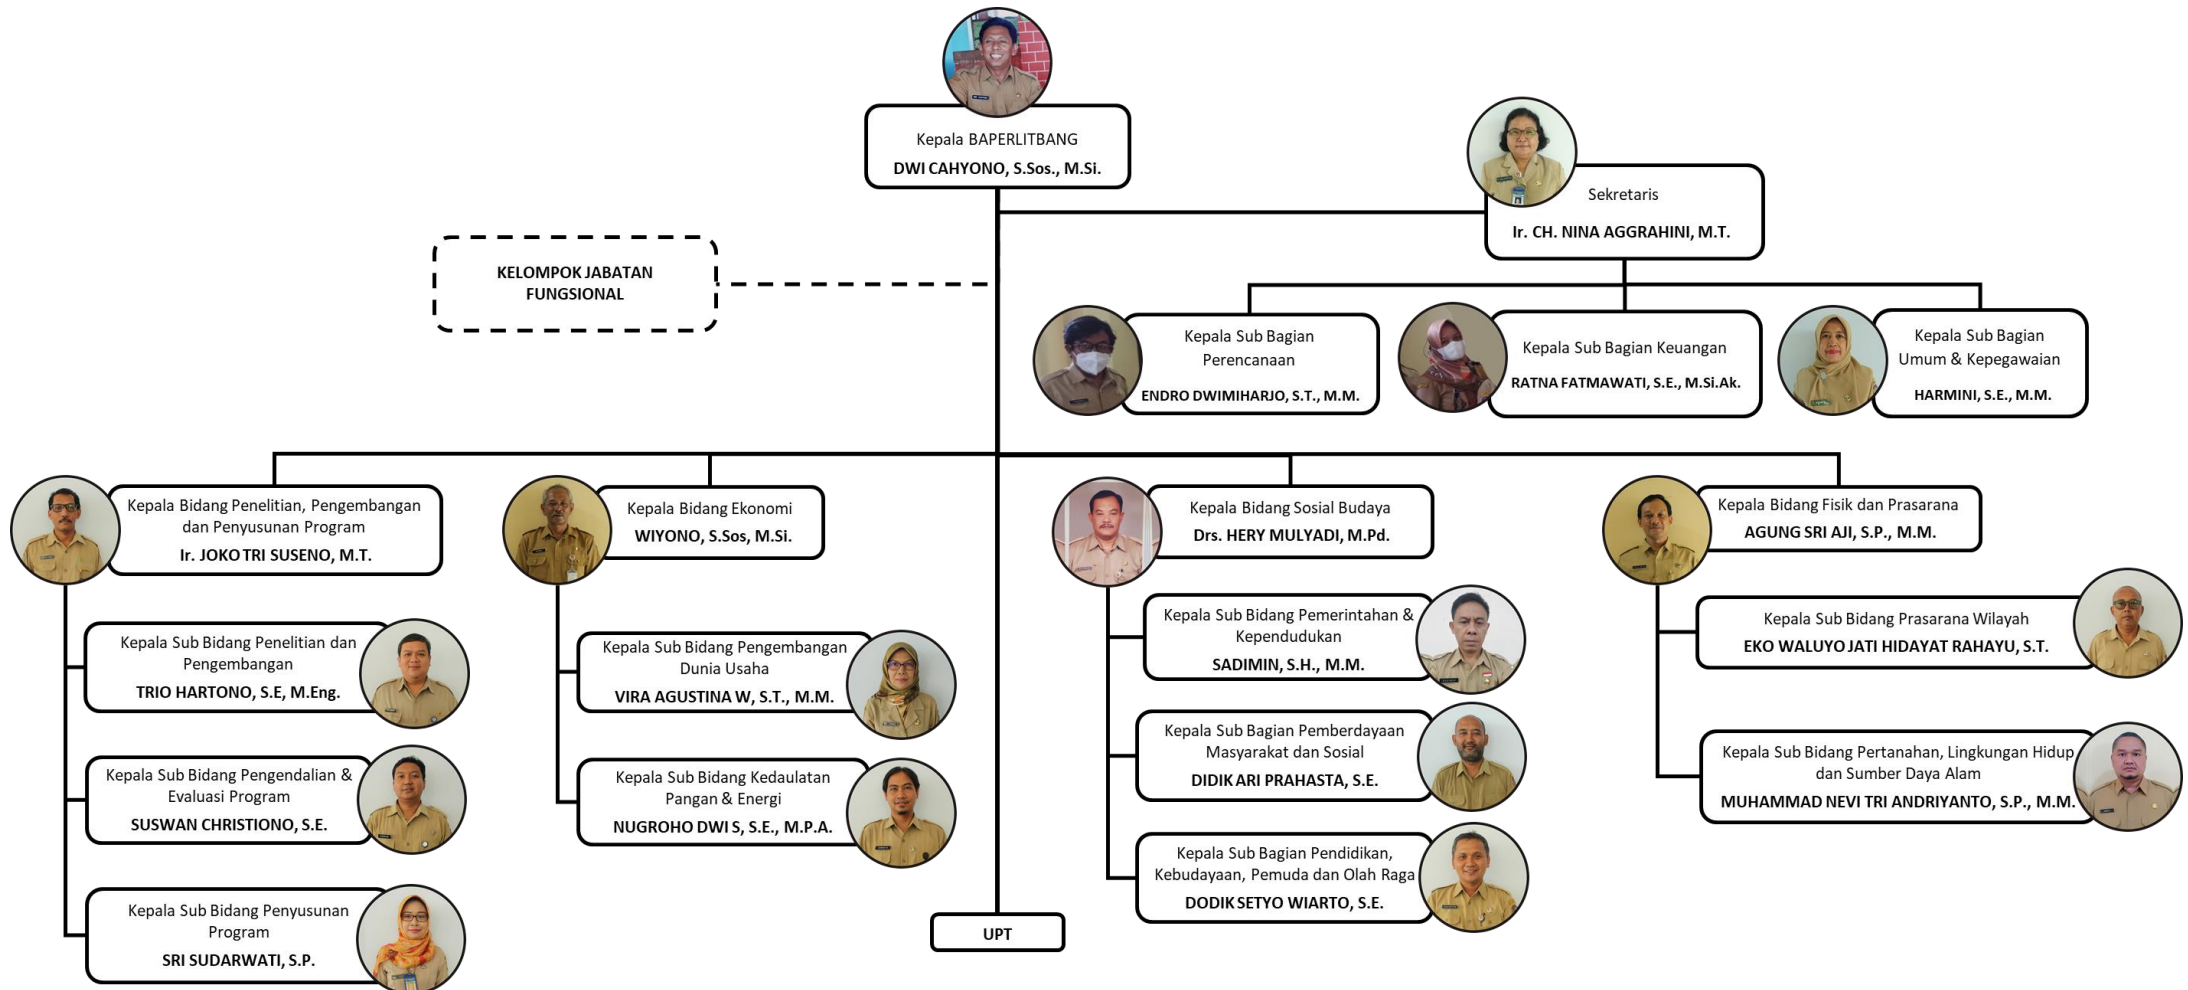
Kepala BAPERLITBANG
DWI CAHYONO, S.Sos., M.Si.

Sekretaris
Ir. CH. NINA AGGRAHINI, M.T.

KELOMPOK JABATAN FUNGSIONAL

Kepala Sub Bagian Perencanaan
ENDRO DWIMIHARJO, S.T., M.M.

Kepala Sub Bagian Keuangan
RATNA FATMAWATI, S.E., M.Si.Ak.

Kepala Sub Bagian Umum & Kepegawaian
HARMINI, S.E., M.M.

Kepala Bidang Penelitian, Pengembangan dan Penyusunan Program
Ir. JOKO TRI SUSENO, M.T.

Kepala Sub Bidang Penelitian dan Pengembangan
TRIO HARTONO, S.E, M.Eng.

Kepala Sub Bidang Pengendalian & Evaluasi Program
SUSWAN CHRISTIONO, S.E.

Kepala Sub Bidang Penyusunan Program
SRI SUDARWATI, S.P.

Kepala Bidang Ekonomi
WIYONO, S.Sos, M.Si.

Kepala Sub Bidang Pengembangan Dunia Usaha
VIRA AGUSTINA W, S.T., M.M.

Kepala Sub Bidang Kedaulatan Pangan & Energi
NUGROHO DWI S, S.E., M.P.A.

UPT

Kepala Bidang Sosial Budaya
Drs. HERY MULYADI, M.Pd.

Kepala Sub Bidang Pemerintahan & Kependudukan
SADIMIN, S.H., M.M.

Kepala Sub Bagian Pemberdayaan Masyarakat dan Sosial
DIDIK ARI PRAHASTA, S.E.

Kepala Sub Bagian Pendidikan, Kebudayaan, Pemuda dan Olah Raga
DODIK SETYO WIARTO, S.E.

Kepala Bidang Fisik dan Prasarana
AGUNG SRI AJI, S.P., M.M.

Kepala Sub Bidang Prasarana Wilayah
EKO WALUYO JATI HIDAYAT RAHAYU, S.T.

Kepala Sub Bidang Pertanahan, Lingkungan Hidup dan Sumber Daya Alam
MUHAMMAD NEVI TRI ANDRIYANTO, S.P., M.M.